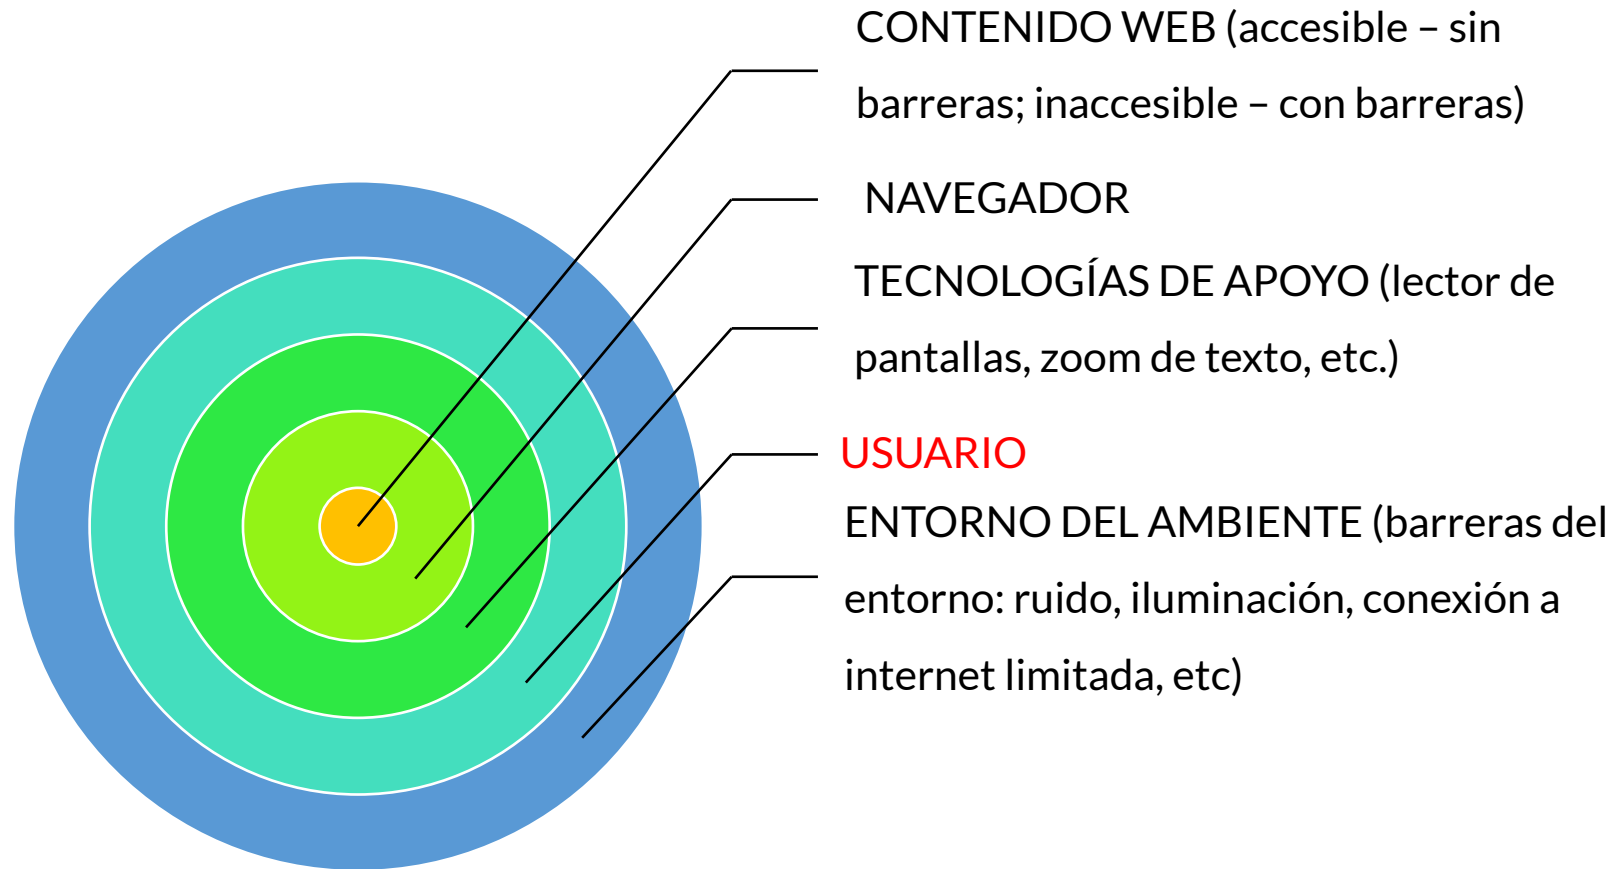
CONTENIDO WEB (accesible – sin barreras; inaccesible – con barreras)

NAVEGADOR

TECNOLOGÍAS DE APOYO (lector de pantallas, zoom de texto, etc.)

USUARIO

ENTORNO DEL AMBIENTE (barreras del entorno: ruido, iluminación, conexión a internet limitada, etc)